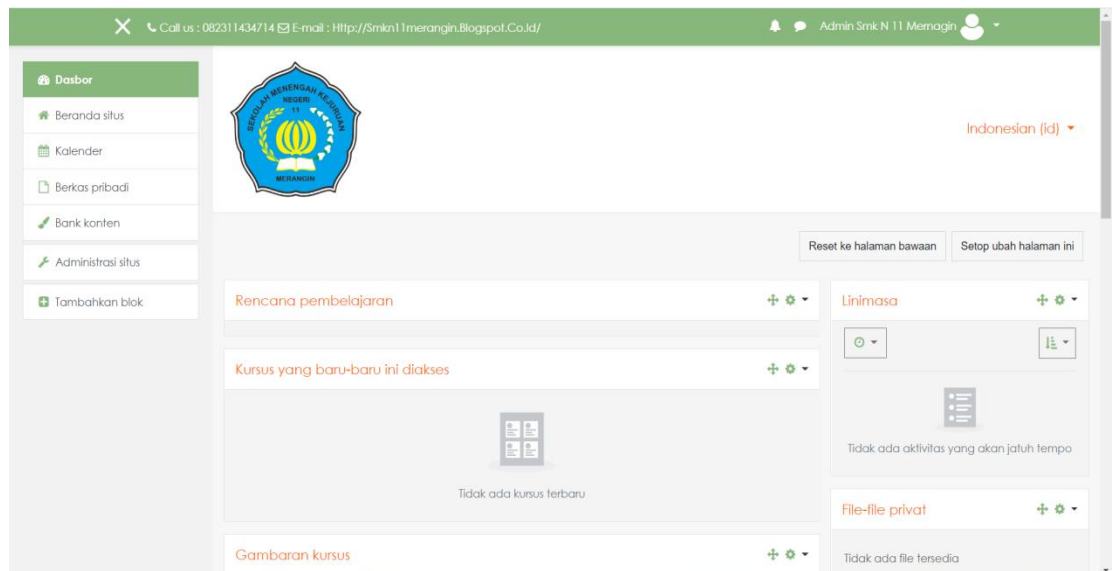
Call us : 082311434714 E-mail : Http://Smkn11merangin.Blogspot.Co.Id/

Admin Smk N 11 Merangin

Dasbor
Beranda situs
Kalender
Berkas pribadi
Bank konten
Administrasi situs
Tambahkan blok

SEKOLAH MENENGAH KEJURUAN NEGERI 11 MERANGIN

Indonesian (id)

Reset ke halaman bawaan

Setop ubah halaman ini

Rencana pembelajaran

Kursus yang baru-baru ini diakses

Tidak ada kursus terbaru

Gambaran kursus

Linimasa

Tidak ada aktivitas yang akan jatuh tempo

File-file privat

Tidak ada file tersedia